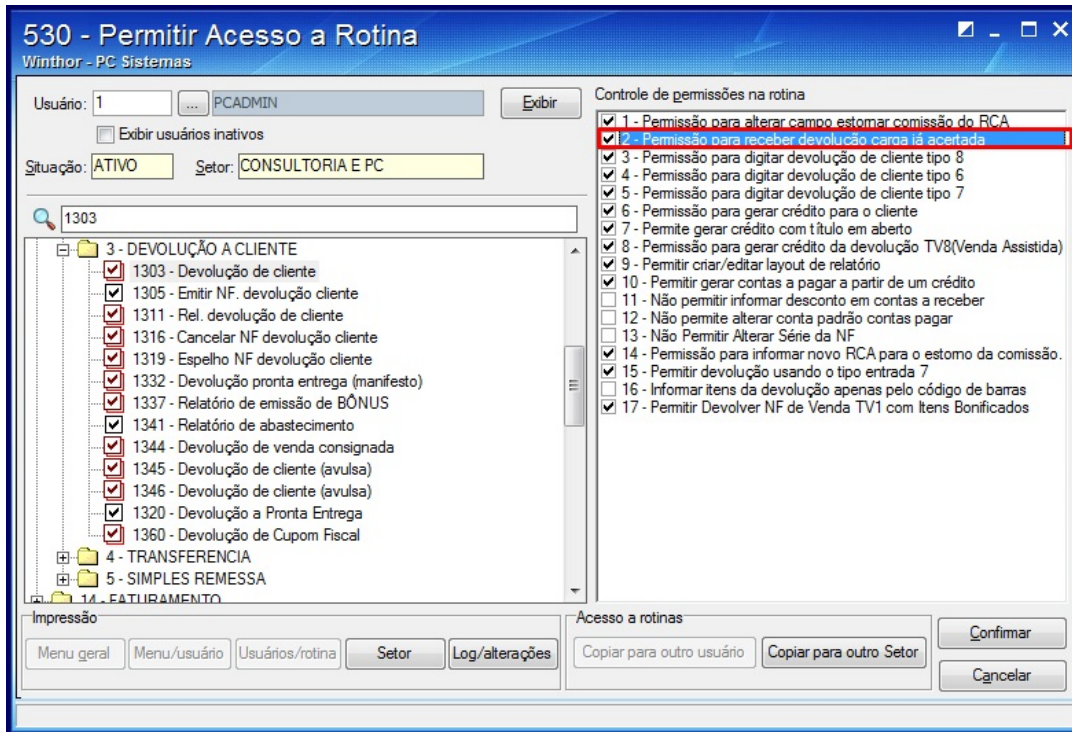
530 - Permitir Acesso a Rotina
Winthor - PC Sistemas

Usuário: 1 ... PCADMIN Exibir
Exibir usuários inativos
Situação: ATIVO Setor: CONSULTORIA E PC

1303

3 - DEVOLUÇÃO A CLIENTE
1303 - Devolução de cliente
1305 - Emitir NF. devolução cliente
1311 - Rel. devolução de cliente
1316 - Cancelar NF devolução cliente
1319 - Espelho NF devolução cliente
1332 - Devolução pronta entrega (manifesto)
1337 - Relatório de emissão de BÔNUS
1341 - Relatório de abastecimento
1344 - Devolução de venda consignada
1345 - Devolução de cliente (avulsa)
1346 - Devolução de cliente (avulsa)
1320 - Devolução a Pronta Entrega
1360 - Devolução de Cupom Fiscal
4 - TRANSFERENCIA
5 - SIMPLES REMESSA
14 - FATURAMENTO

Controle de permissões na rotina
1 - Permissão para alterar campo estornar comissão do RCA
2 - Permissão para receber devolução carga já acertada
3 - Permissão para digitar devolução de cliente tipo 8
4 - Permissão para digitar devolução de cliente tipo 6
5 - Permissão para digitar devolução de cliente tipo 7
6 - Permissão para gerar crédito para o cliente
7 - Permite gerar crédito com título em aberto
8 - Permissão para gerar crédito da devolução TV8(Venda Assistida)
9 - Permitir criar/editar layout de relatório
10 - Permitir gerar contas a pagar a partir de um crédito
11 - Não permitir informar desconto em contas a receber
12 - Não permite alterar conta padrão contas pagar
13 - Não Permitir Alterar Série da NF
14 - Permissão para informar novo RCA para o estorno da comissão.
15 - Permitir devolução usando o tipo entrada 7
16 - Informar itens da devolução apenas pelo código de barras
17 - Permitir Devolver NF de Venda TV1 com Itens Bonificados

Impressão
Menu geral | Menu/usuário | Usuários/rotina | Setor | Log/alterações

Acesso a rotinas
Copiar para outro usuário | Copiar para outro Setor

Confirmar
Cancelar